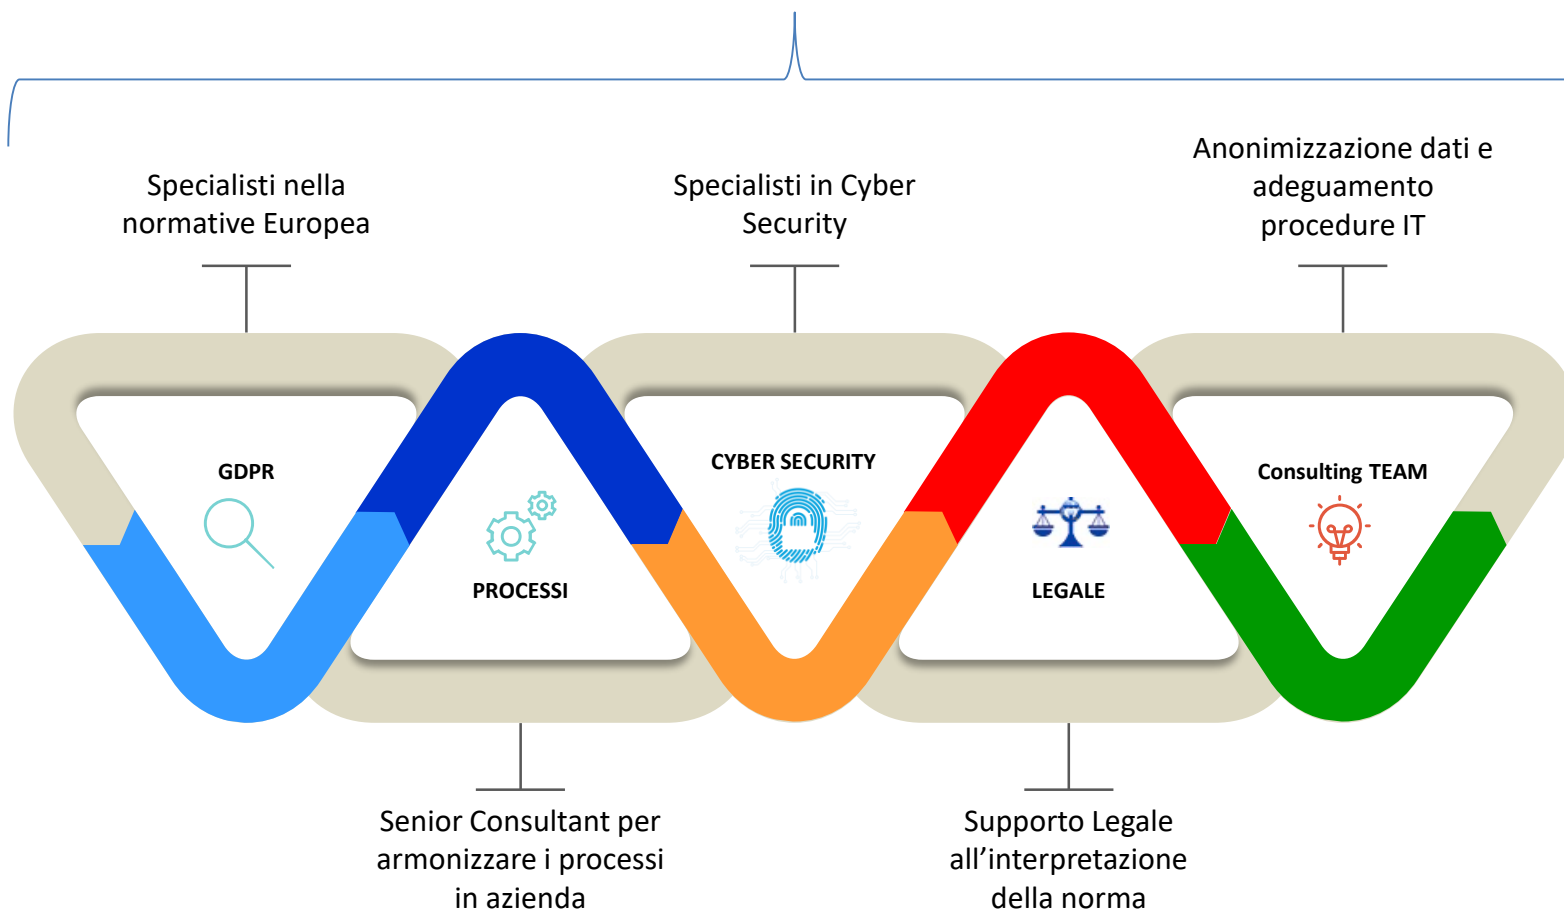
Specialisti nella normative Europea

Specialisti in Cyber Security

Anonimizzazione dati e adeguamento procedure IT

GDPR

PROCESSI

CYBER SECURITY

LEGALE

Consulting TEAM

Senior Consultant per armonizzare i processi in azienda

Supporto Legale all’interpretazione della norma